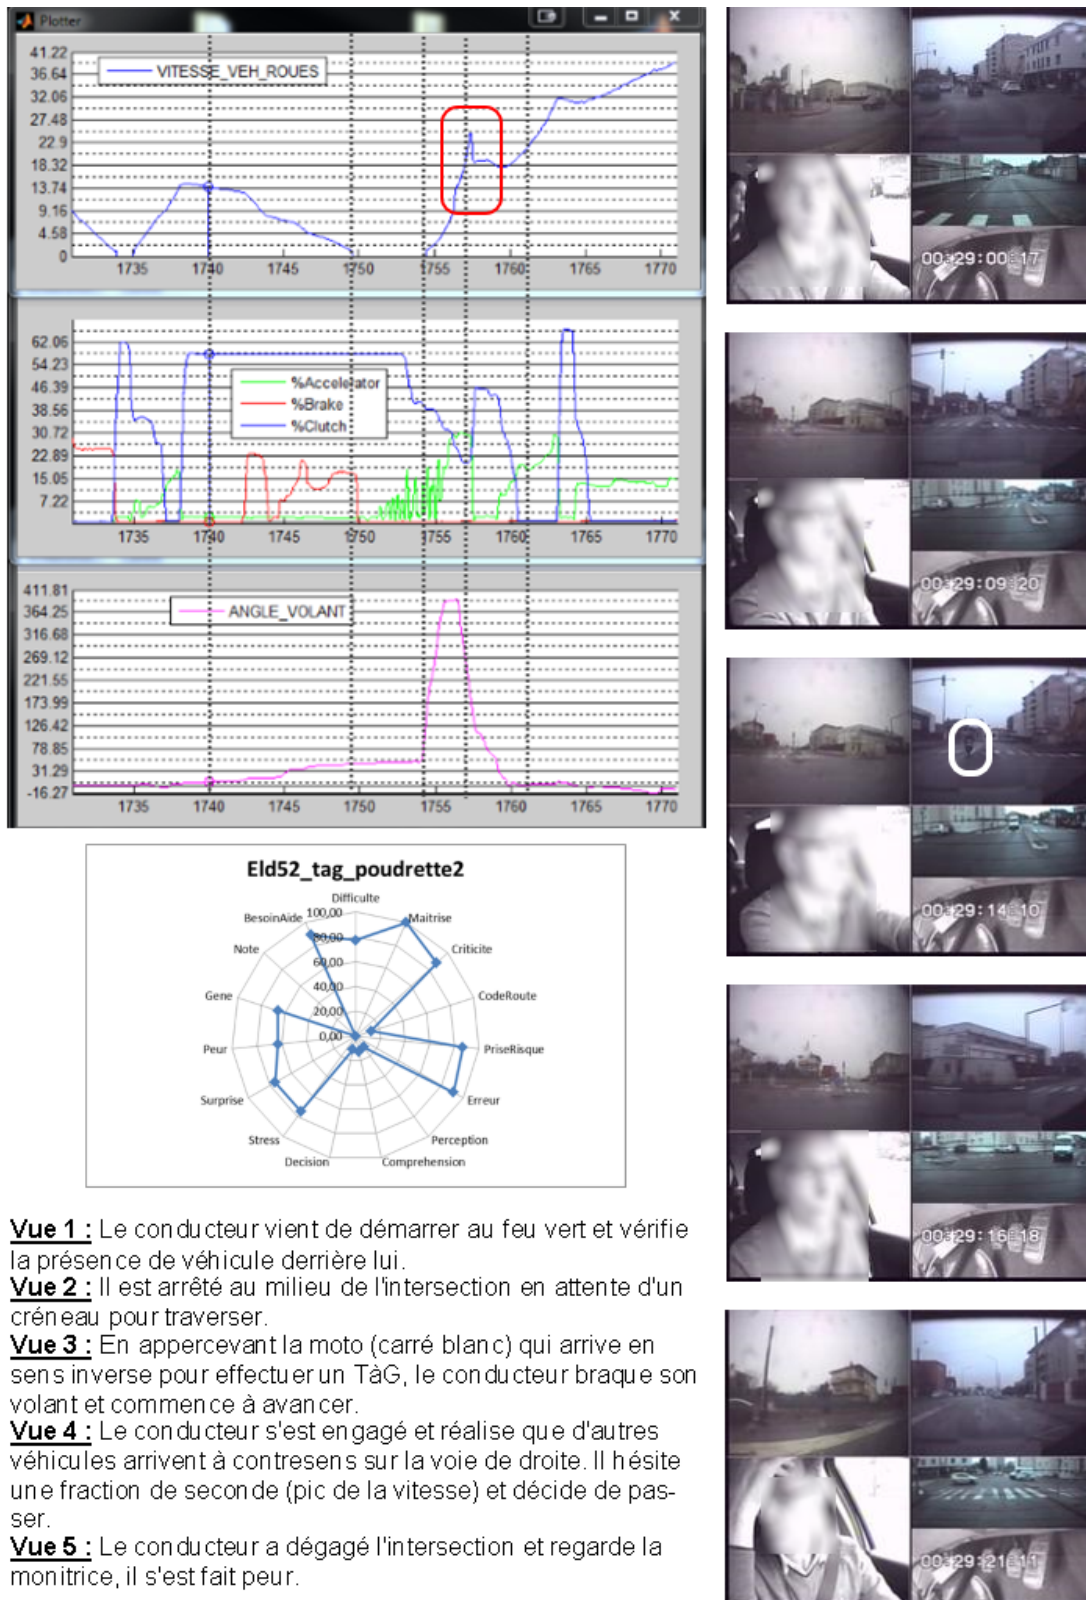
Plotter

VITESSE_VEH_ROUES

41.22
36.64
32.06
27.48
22.9
18.32
13.74
9.16
4.58
0

1735 1740 1745 1750 1755 1760 1765 1770

%Accelerator
%Brake
%Clutch

62.06
54.23
46.39
38.56
30.72
22.89
15.05
7.22

1735 1740 1745 1750 1755 1760 1765 1770

ANGLE_VOLANT

411.81
364.25
316.68
269.12
221.55
173.99
126.42
78.85
31.29
-16.27

1735 1740 1745 1750 1755 1760 1765 1770

Eld52_tag_poudrette2

Difficulte
Maitrise
Criticite
CodeRoute
PriseRisque
Erreur
Perception
Comprehension
Decision
Stress
Surprise
Peur
Gene
Note
BesoinAide

100,00
80,00
60,00
40,00
20,00
0,00

00:29:00:17
00:29:09:20
00:29:14:10
00:29:16:18
00:29:21:11

**Vue 1 :** Le conducteur vient de démarrer au feu vert et vérifie la présence de véhicule derrière lui.
**Vue 2 :** Il est arrêté au milieu de l'intersection en attente d'un créneau pour traverser.
**Vue 3 :** En appercevant la moto (carré blanc) qui arrive en sens inverse pour effectuer un TàG, le conducteur braque son volant et commence à avancer.
**Vue 4 :** Le conducteur s'est engagé et réalise que d'autres véhicules arrivent à contresens sur la voie de droite. Il hésite une fraction de seconde (pic de la vitesse) et décide de passer.
**Vue 5 :** Le conducteur a dégagé l'intersection et regarde la monitrice, il s'est fait peur.